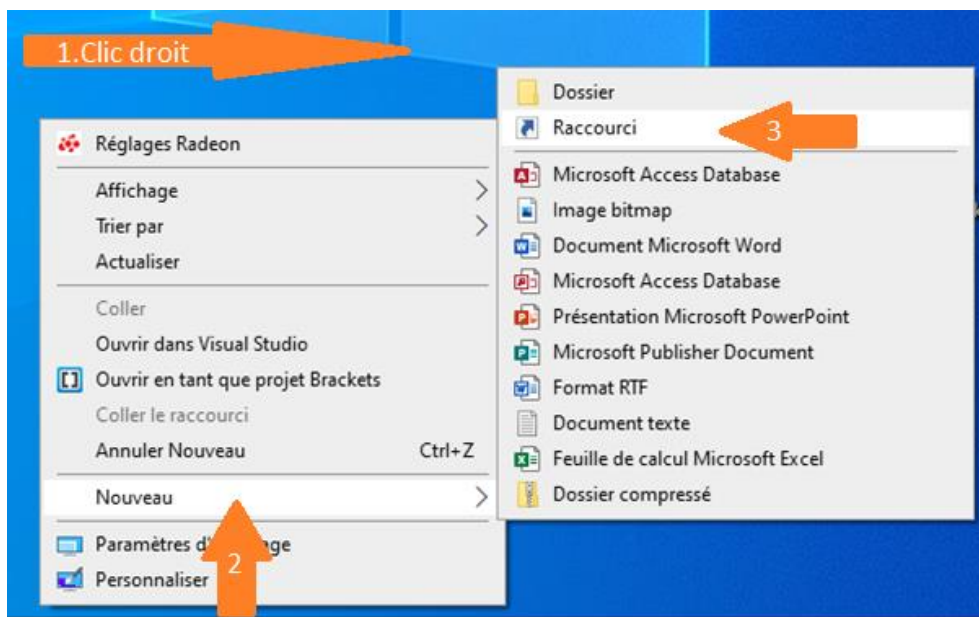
1.Clic droit

Réglages Radeon
Affichage
Trier par
Actualiser
Coller
Ouvrir dans Visual Studio
Ouvrir en tant que projet Brackets
Coller le raccourci
Annuler Nouveau Ctrl+Z
Nouveau
Paramètres d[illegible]age
Personnaliser

2

Dossier
Raccourci
Microsoft Access Database
Image bitmap
Document Microsoft Word
Microsoft Access Database
Présentation Microsoft PowerPoint
Microsoft Publisher Document
Format RTF
Document texte
Feuille de calcul Microsoft Excel
Dossier compressé

3